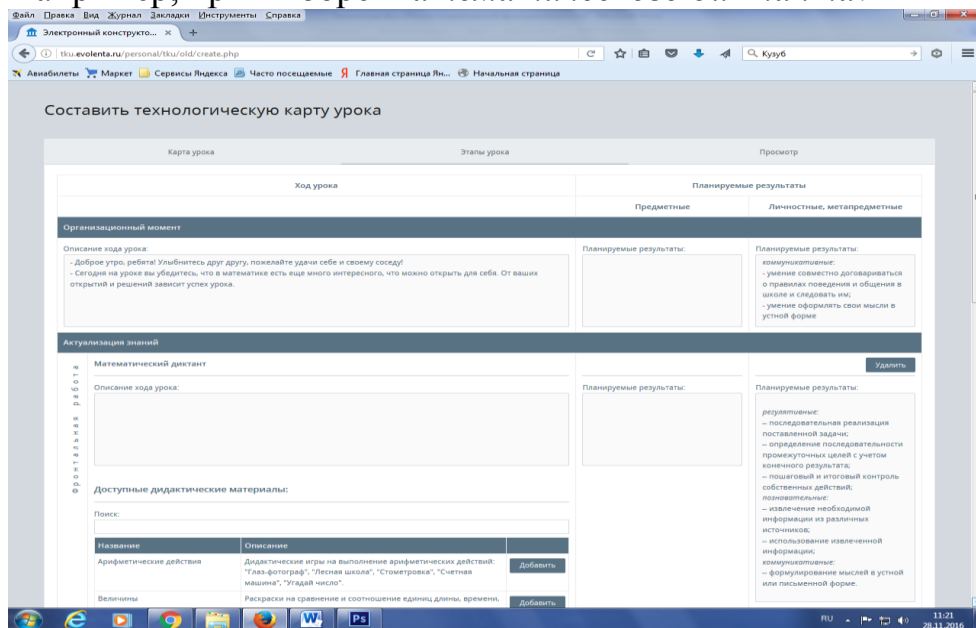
Файл Правка Вид Журнал Закладки Инструменты Справка

Электронный конструкто... × +

tku.evolenta.ru/personal/tku/old/create.php

Кузуб

Авиабилеты Маркет Сервисы Яндекса Часто посещаемые Главная страница Ян... Начальная страница

Составить технологическую карту урока

Карта урока Этапы урока Просмотр

| Ход урока | Планируемые результаты | |
|---|---|---|
| | Предметные | Личностные, метапредметные |

Организационный момент

Описание хода урока:
- Доброе утро, ребята! Улыбнитесь друг другу, пожелайте удачи себе и своему соседу!
- Сегодня на уроке вы убедитесь, что в математике есть еще много интересного, что можно открыть для себя. От ваших открытий и решений зависит успех урока.

Планируемые результаты:

Планируемые результаты:
коммуникативные:
- умение совместно договариваться о правилах поведения и общения в школе и следовать им;
- умение оформлять свои мысли в устной форме

Актуализация знаний

фронтальная работа

Математический диктант

Удалить

Описание хода урока:

Планируемые результаты:

Планируемые результаты:
регулятивные:
– последовательная реализация поставленной задачи;
– определение последовательности промежуточных целей с учетом конечного результата;
– пошаговый и итоговый контроль собственных действий;
познавательные:
– извлечение необходимой информации из различных источников;
– использование извлеченной информации;
коммуникативные:
– формулирование мыслей в устной или письменной форме.

Доступные дидактические материалы:

Поиск:

| Название | Описание | |
|---|---|---|
| Арифметические действия | Дидактические игры на выполнение арифметических действий: "Глаз-фотограф", "Лесная школа", "Стометровка", "Счетная машина", "Угадай число". | Добавить |
| Величины | Раскраски на сравнение и соотношение единиц длины, времени, | Добавить |

RU 11:21 28.11.2016